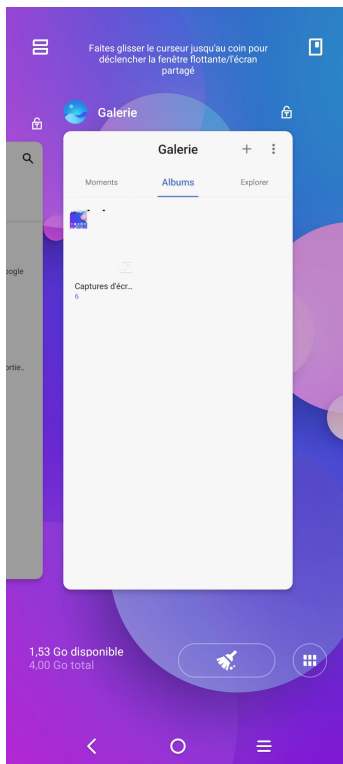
Faites glisser le curseur jusqu'au coin pour déclencher la fenêtre flottante/l'écran partagé

Galerie

oogle

ortie..

Galerie

+

Moments

Albums

Explorer

Captures d'écr...

6

1,53 Go disponible

4,00 Go total